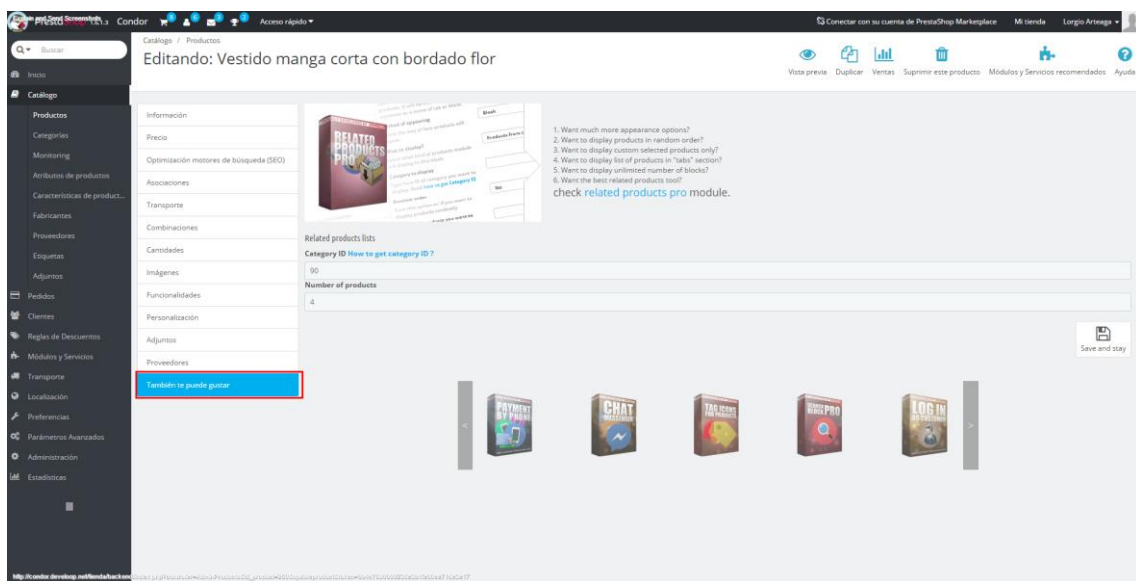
Condor Acceso rápido ▾

Conectar con su cuenta de PrestaShop Marketplace Mi tienda Lorgio Arteaga ▾

Buscar

Inicio
Catálogo
Productos
Categorías
Monitoring
Atributos de productos
Características de product...
Fabricantes
Proveedores
Etiquetas
Adjuntos
Pedidos
Clientes
Reglas de Descuentos
Módulos y Servicios
Transporte
Localización
Preferencias
Parámetros Avanzados
Administración
Estadísticas

Catálogo / Productos

Editando: Vestido manga corta con bordado flor

Vista previa Duplicar Ventas Suprimir este producto Módulos y Servicios recomendados Ayuda

Información
Precio
Optimización motores de búsqueda (SEO)
Asociaciones
Transporte
Combinaciones
Cantidades
Imágenes
Funcionalidades
Personalización
Adjuntos
Proveedores
También te puede gustar

RELATED PRODUCTS PRO

1. Want much more appearance options?
2. Want to display products in random order?
3. Want to display custom selected products only?
4. Want to display list of products in "tabs" section?
5. Want to display unlimited number of blocks?
6. Want the best related products tool?
check related products pro module.

Related products lists
Category ID How to get category ID ?
90
Number of products
4

Save and stay

PAYMENT BY PHONE
CHAT MESSENGER
TAG ICONS FOR PRODUCTS
SEARCH BLOCK PRO
LOG IN AS CUSTOMER

http://condor.develop.net/tienda/backend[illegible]